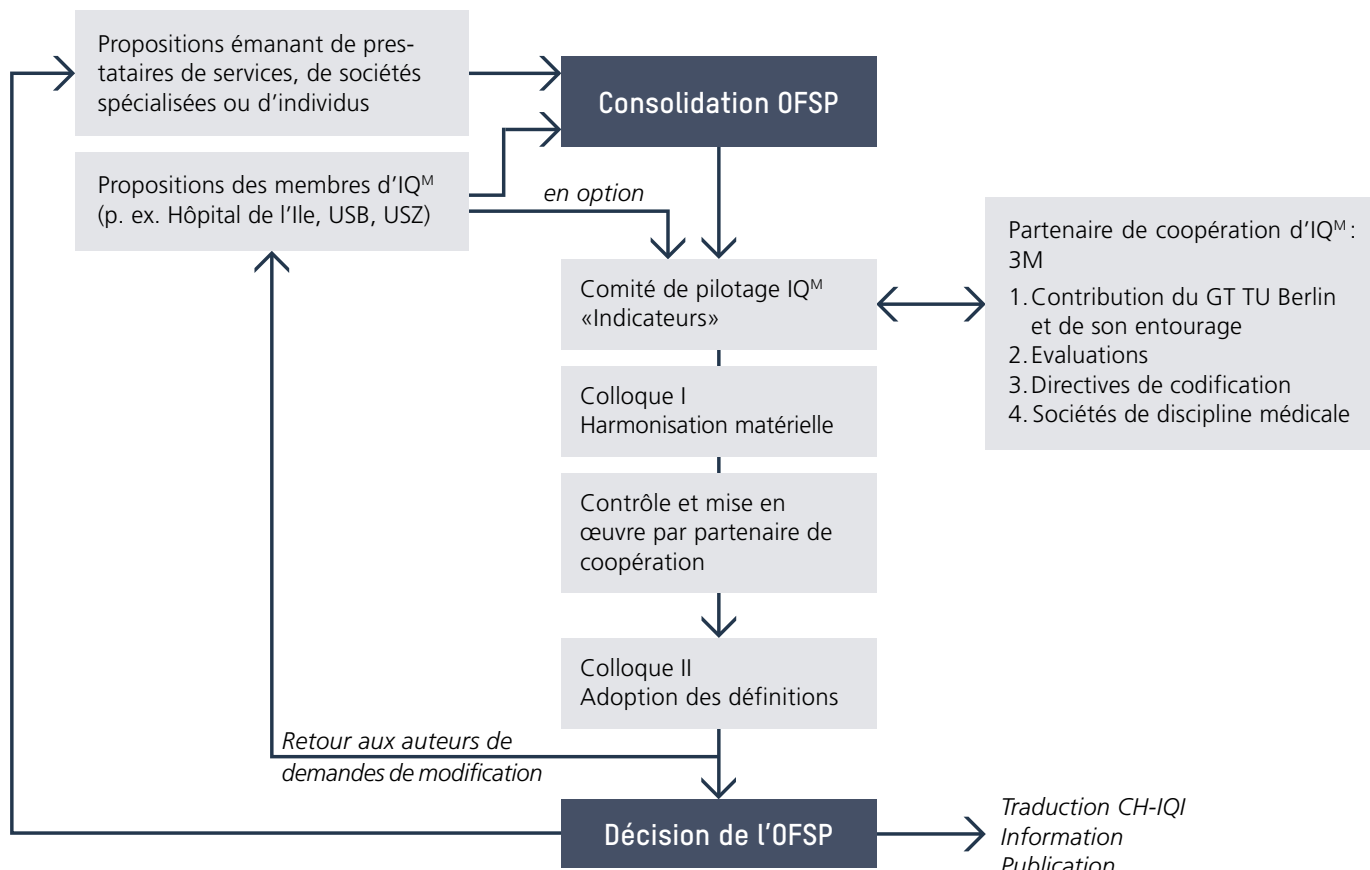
Propositions émanant de prestataires de services, de sociétés spécialisées ou d'individus

Consolidation OFSP

Propositions des membres d'IQ$^{M}$ (p. ex. Hôpital de l'Ile, USB, USZ)

en option

Comité de pilotage IQ$^{M}$ «Indicateurs»

Partenaire de coopération d'IQ$^{M}$: 3M

1. Contribution du GT TU Berlin et de son entourage
2. Evaluations
3. Directives de codification
4. Sociétés de discipline médicale

Colloque I
Harmonisation matérielle

Contrôle et mise en œuvre par partenaire de coopération

Colloque II
Adoption des définitions

Retour aux auteurs de demandes de modification

Décision de l'OFSP

Traduction CH-IQI
Information
Publication